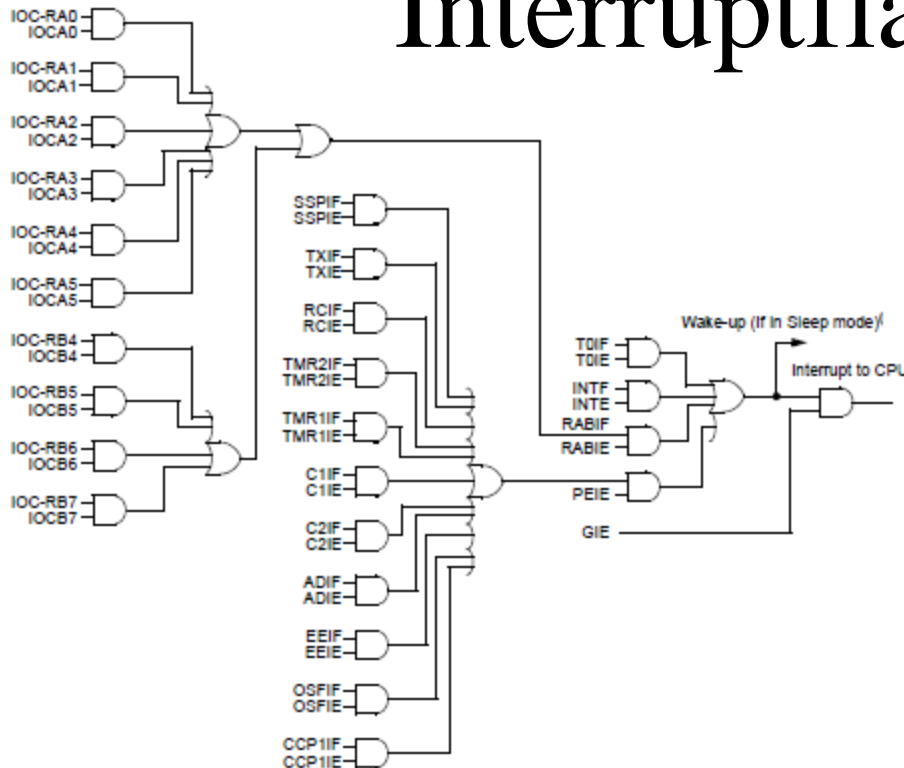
Interruptfla

IOC-RA0
IOCA0
IOC-RA1
IOCA1
IOC-RA2
IOCA2
IOC-RA3
IOCA3
IOC-RA4
IOCA4
IOC-RA5
IOCA5
IOC-RB4
IOCB4
IOC-RB5
IOCB5
IOC-RB6
IOCB6
IOC-RB7
IOCB7

SSPIF
SSPIE
TXIF
TXIE
RCIF
RCIE
TMR2IF
TMR2IE
TMR1IF
TMR1IE
C1IF
C1IE
C2IF
C2IE
ADIF
ADIE
EEIF
EEIE
OSFIF
OSFIE
CCP1IF
CCP1IE

Wake-up (If in Sleep mode)
Interrupt to CPU
T0IF
T0IE
INTF
INTE
RABIF
RABIE
PEIE
GIE